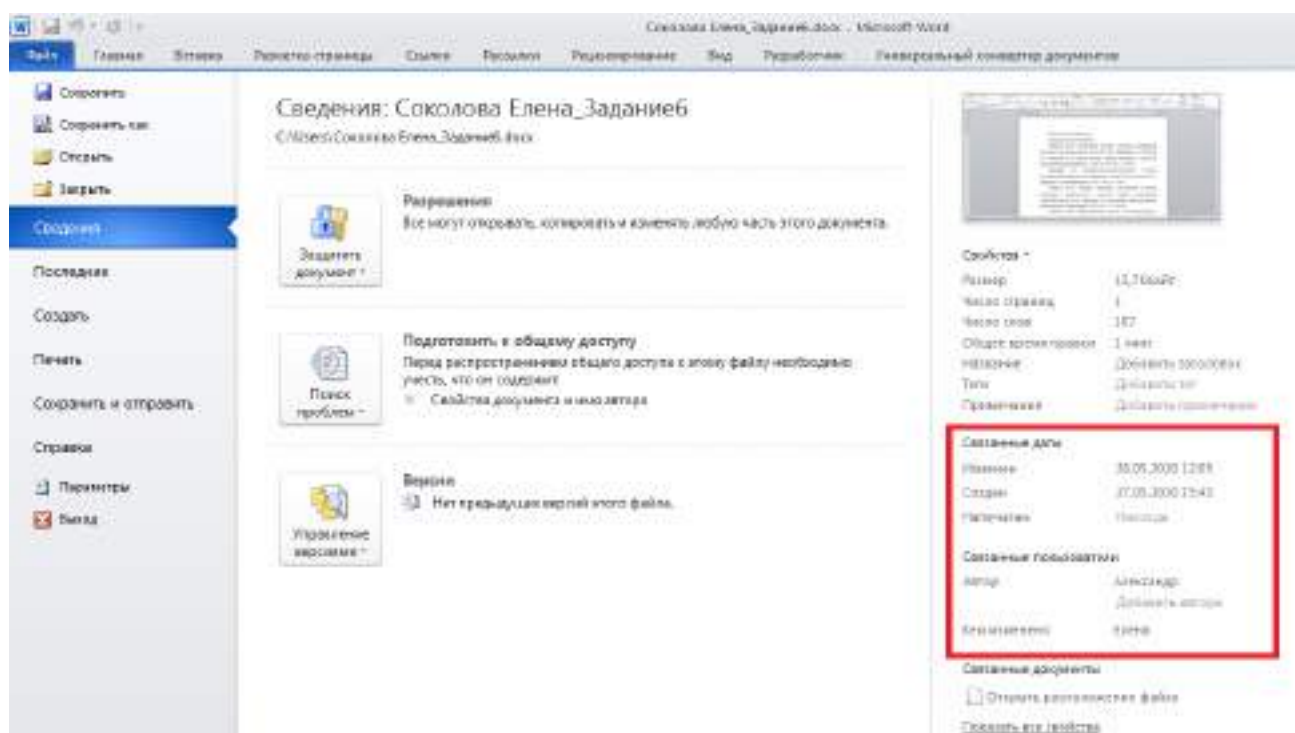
Соколова Елена_Задание6.docx - Microsoft Word

Файл Главная Вставка Разметка страницы Ссылки Рассылки Рецензирование Вид Разработчик Универсальный конвертер документов

Сохранить
Сохранить как
Открыть
Закрыть
Сведения
Последние
Создать
Печать
Сохранить и отправить
Справка
Параметры
Выход

Сведения: Соколова Елена_Задание6
C:\Users\Соколова Елена_Задание6.docx

Защитить документ
Разрешения
Все могут открывать, копировать и изменять любую часть этого документа.

Поиск проблем
Подготовить к общему доступу
Перед распространением общего доступа к этому файлу необходимо учесть, что он содержит:
Свойства документа и имя автора

Управление версиями
Версии
Нет предыдущих версий этого файла.

Свойства
Размер 13,7 Кбайт
Число страниц 1
Число слов 187
Общее время правки 1 мин
Название Добавить заголовок
Теги Добавить тег
Примечания Добавить примечание

Связанные даты
Изменен 30.05.2010 12:09
Создан 27.05.2010 15:40
Напечатан Никогда

Связанные пользователи
Автор Александр
Добавить автора
Кем изменено Елена

Связанные документы
Открыть расположение файла
Показать все свойства